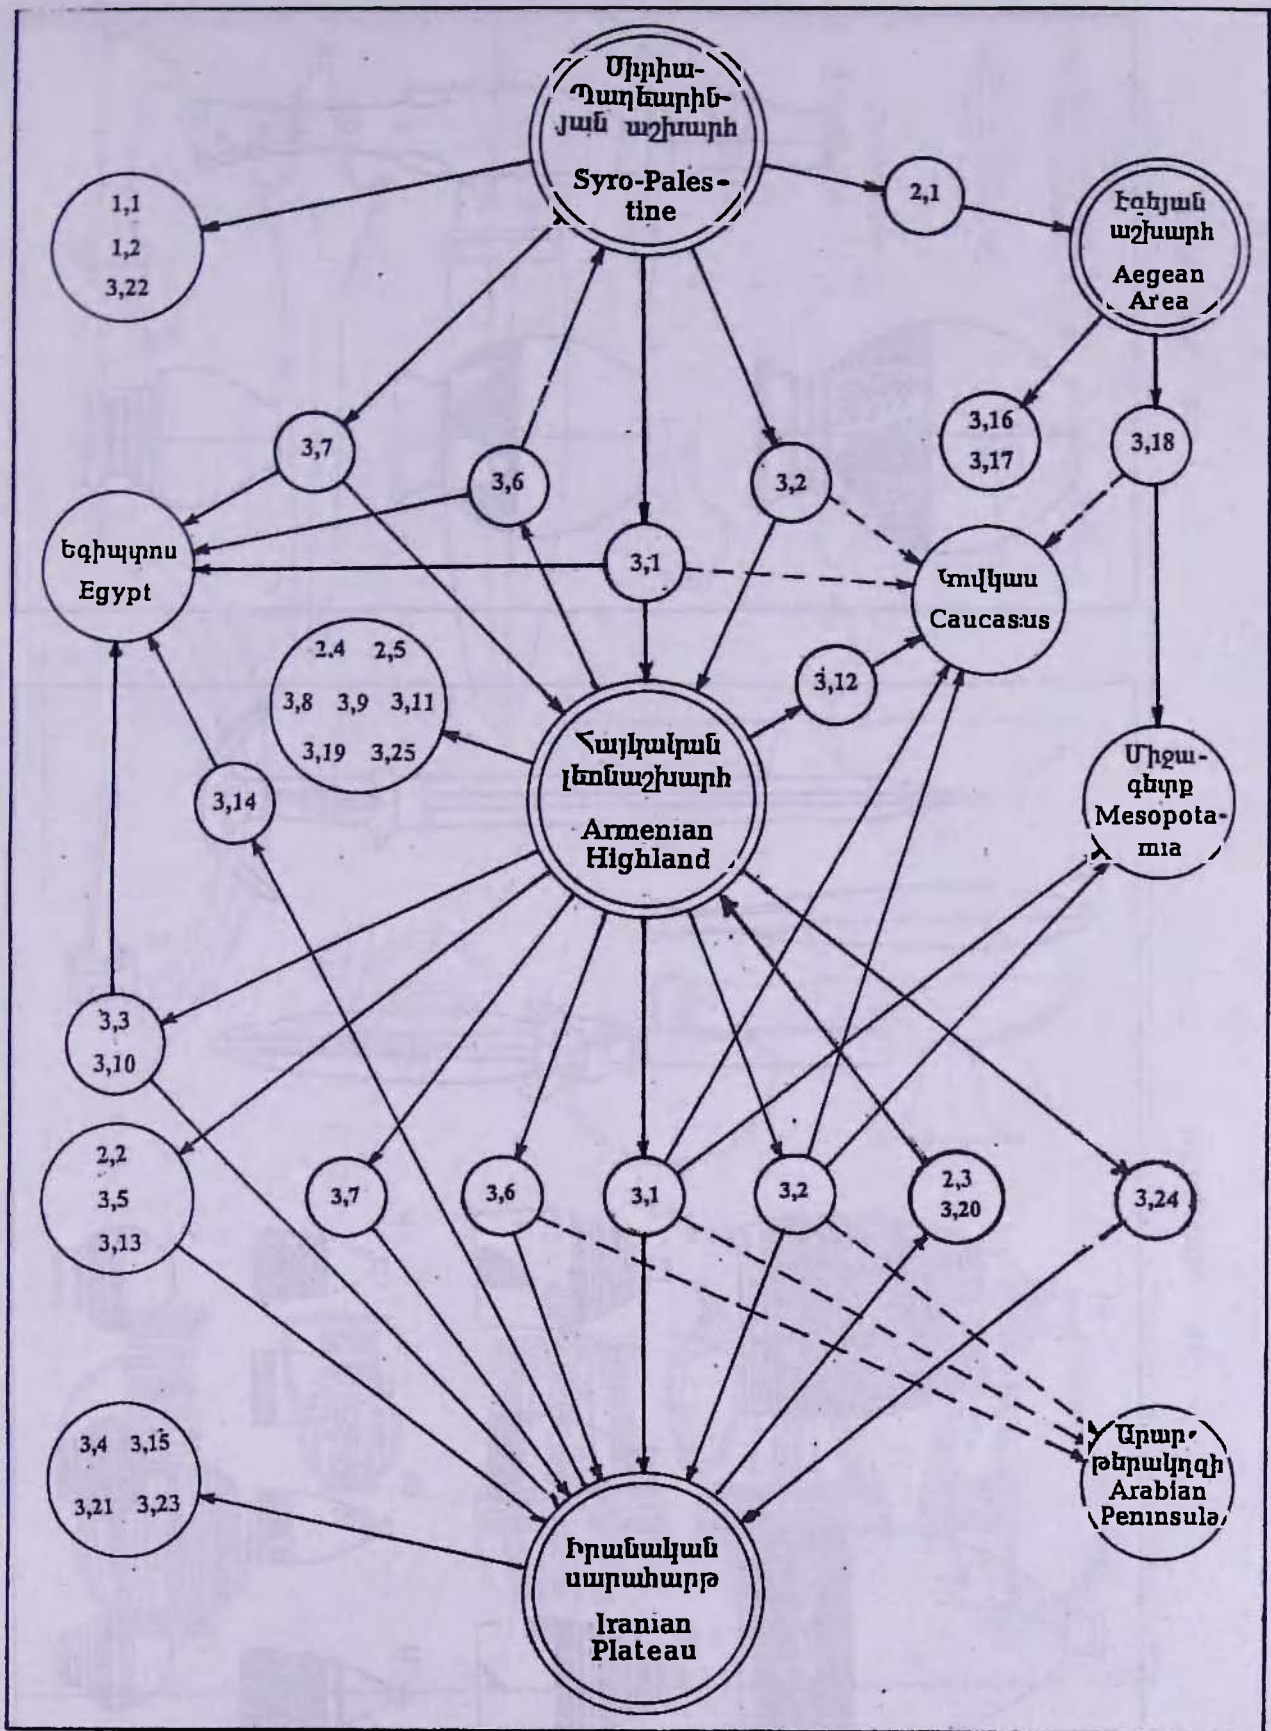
Սիրիա-Պաղեստին-յան աշխարհ
Syro-Palestine

1,1
1,2
3,22

2,1

Էգեյան աշխարհ
Aegean Area

3,16
3,17

3,18

3,7

3,6

3,2

Եգիպտոս
Egypt

3,1

Կովկաս
Caucasus

2,4 2,5
3,8 3,9 3,11
3,19 3,25

3,12

Հայկական լեռնաշխարհ
Armenian Highland

Միջագետք
Mesopotamia

3,14

3,3
3,10

2,2
3,5
3,13

3,7

3,6

3,1

3,2

2,3
3,20

3,24

3,4 3,15
3,21 3,23

Արաբական թերակղզի
Arabian Peninsula

Իրանական սարահարթ
Iranian Plateau